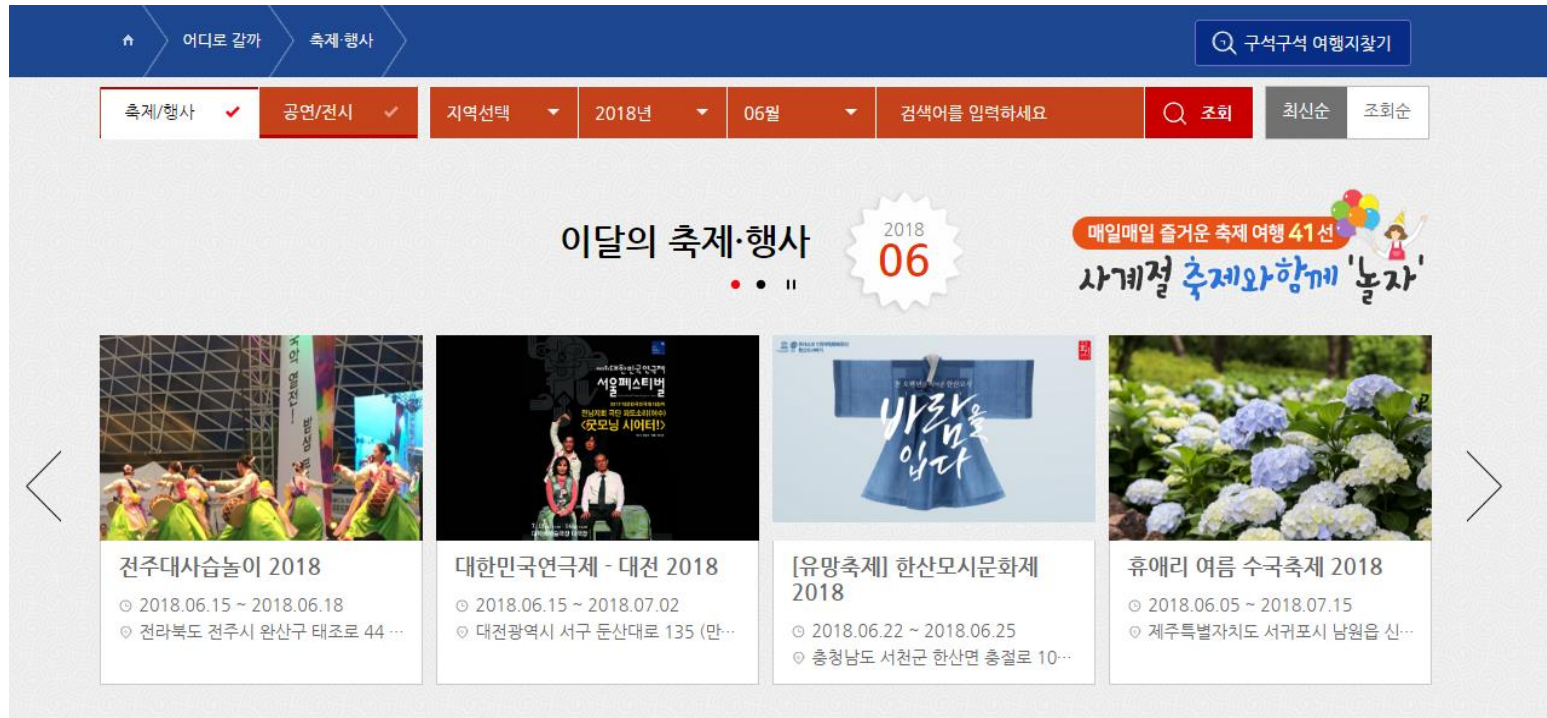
어디로 갈까 축제·행사

구석구석 여행지찾기

축제/행사 공연/전시 지역선택 2018년 06월 검색어를 입력하세요 조회 최신순 조회순

이달의 축제·행사

2018
06

매일매일 즐거운 축제 여행 41선
사계절 축제와 함께 '놀자'

전주대사습놀이 2018
2018.06.15 ~ 2018.06.18
전라북도 전주시 완산구 태조로 44 …

서울페스티벌
〈굿모닝 시어터!〉

대한민국연극제 - 대전 2018
2018.06.15 ~ 2018.07.02
대전광역시 서구 둔산대로 135 (만…

바람을 입다

[유망축제] 한산모시문화제 2018
2018.06.22 ~ 2018.06.25
충청남도 서천군 한산면 충절로 10…

휴애리 여름 수국축제 2018
2018.06.05 ~ 2018.07.15
제주특별자치도 서귀포시 남원읍 신…